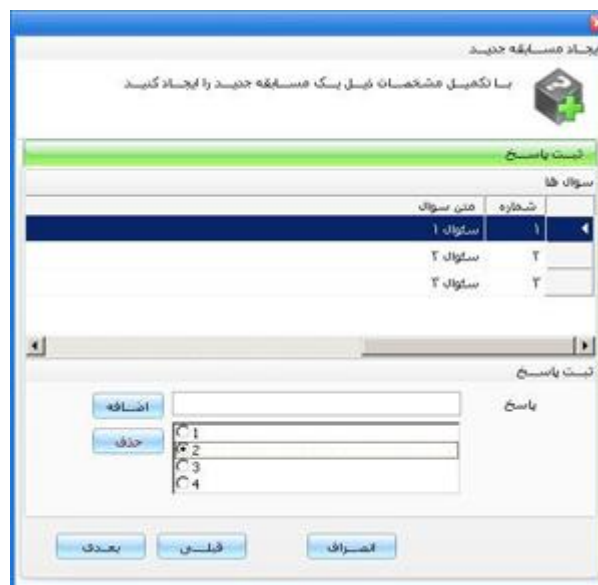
ایجاد مسابقه جدید

با تکمیل مشخصات ذیل یک مسابقه جدید را ایجاد کنید

ثبت پاسخ

سوال ها

| شماره | متن سوال |
|---|---|
| ۱ | سئوال ۱ |
| ۲ | سئوال ۲ |
| ۳ | سئوال ۳ |

ثبت پاسخ

پاسخ

اضافه

حذف

1
2
3
4

انصراف

قبلی

بعدی